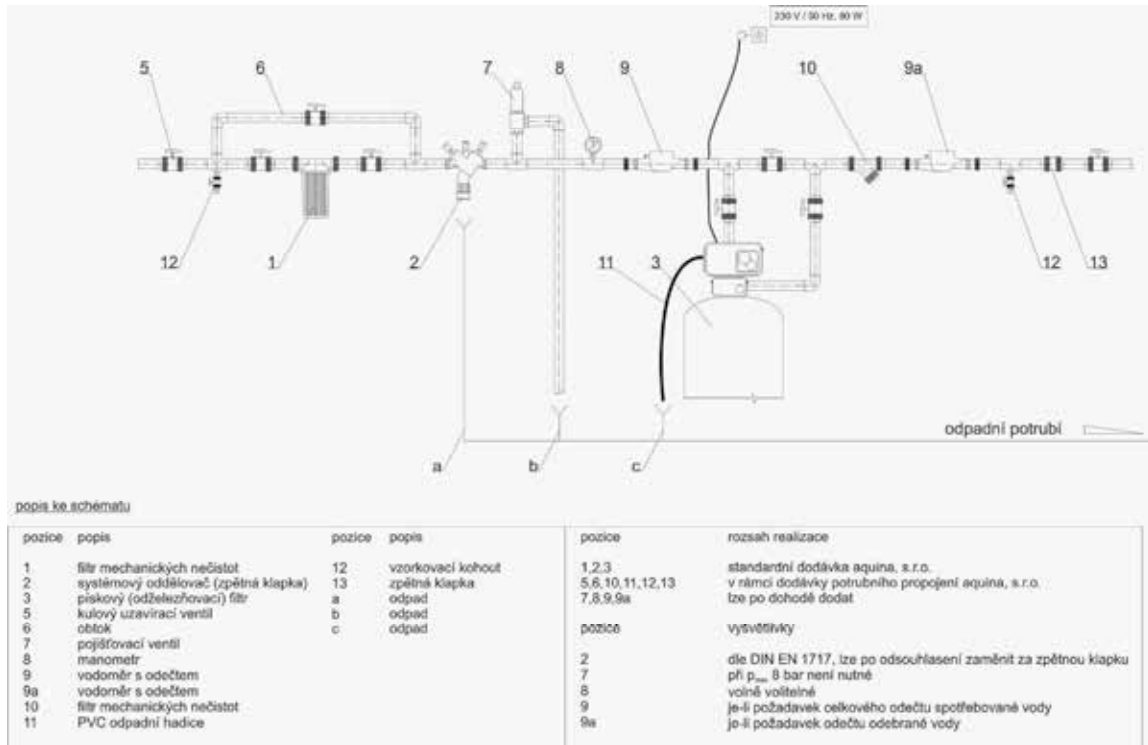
230 V / 50 Hz, 80 W

5 6 7 8 9 10 9a

12 1 2 11 3 12 13

odpadní potrubí

a b c

popis ke schématu

| pozice | popis | pozice | popis |
|---|---|---|---|
| 1 | filtr mechanických nečistot | 12 | vzorkovací kohout |
| 2 | systémový oddělovač (zpětná klapka) | 13 | zpětná klapka |
| 3 | pískový (odželezňovací) filtr | a | odpad |
| 5 | kulový uzavírací ventil | b | odpad |
| 6 | obtok | c | odpad |
| 7 | pojišťovací ventil | | |
| 8 | manometr | | |
| 9 | vodoměr s odečtem | | |
| 9a | vodoměr s odečtem | | |
| 10 | filtr mechanických nečistot | | |
| 11 | PVC odpadní hadice | | |

| pozice | rozsah realizace |
|---|---|
| 1,2,3 | standardní dodávka aquina, s.r.o. |
| 5,6,10,11,12,13 | v rámci dodávky potrubního propojení aquina, s.r.o. |
| 7,8,9,9a | lze po dohodě dodat |

| pozice | vysvětlivky |
|---|---|
| 2 | dle DIN EN 1717, lze po odsouhlasení zaměnit za zpětnou klapku |
| 7 | při $p_{max}$ 8 bar není nutné |
| 8 | volně volitelné |
| 9 | je-li požadavek celkového odečtu spotřebované vody |
| 9a | je-li požadavek odečtu odebrané vody |